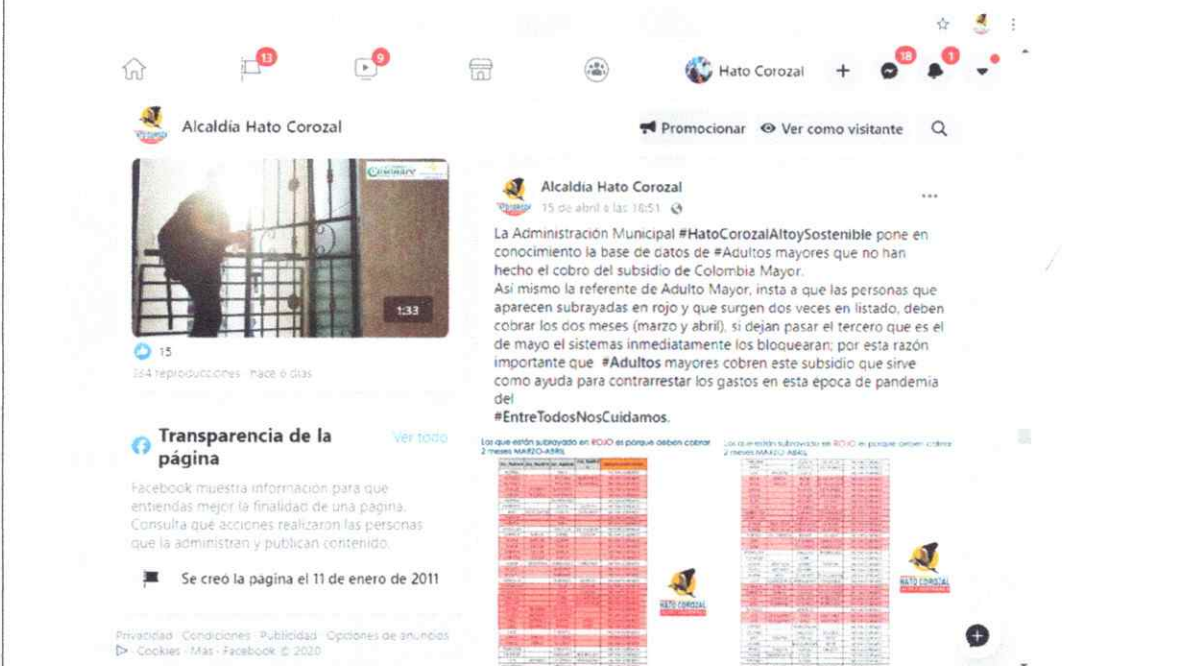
13 9 Hato Corozal + 18 1

Alcaldía Hato Corozal

Promocionar Ver como visitante

1:33

15

384 reproducciones · hace 6 días

Transparencia de la página

Ver todo

Facebook muestra información para que entiendas mejor la finalidad de una página. Consulta qué acciones realizaron las personas que la administran y publican contenido.

Se creó la página el 11 de enero de 2011

Privacidad · Condiciones · Publicidad · Opciones de anuncios · Cookies · Más · Facebook © 2020

Alcaldía Hato Corozal
15 de abril a las 16:51

La Administración Municipal #HatoCorozalAltoySostenible pone en conocimiento la base de datos de #Adultos mayores que no han hecho el cobro del subsidio de Colombia Mayor.
Así mismo la referente de Adulto Mayor, insta a que las personas que aparecen subrayadas en rojo y que surgen dos veces en listado, deben cobrar los dos meses (marzo y abril), si dejan pasar el tercero que es el de mayo el sistemas inmediatamente los bloquearan; por esta razón importante que #Adultos mayores cobren este subsidio que sirve como ayuda para contrarrestar los gastos en esta época de pandemia del
#EntreTodosNosCuidamos.

Los que están subrayado en ROJO es porque deben cobrar 2 meses MARZO-ABRIL

HATO COROZAL

Los que están subrayado en ROJO es porque deben cobrar 2 meses MARZO-ABRIL

HATO COROZAL